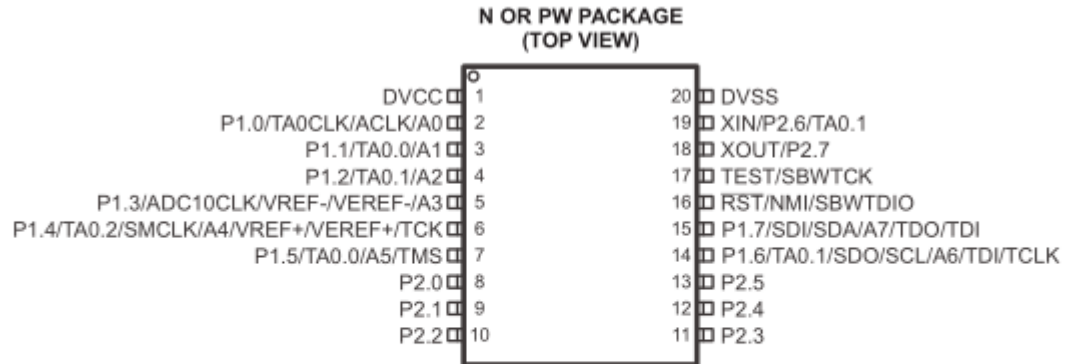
N OR PW PACKAGE
(TOP VIEW)

DVCC 1
P1.0/TA0CLK/ACLK/A0 2
P1.1/TA0.0/A1 3
P1.2/TA0.1/A2 4
P1.3/ADC10CLK/VREF-/VEREF-/A3 5
P1.4/TA0.2/SMCLK/A4/VREF+/VEREF+/TCK 6
P1.5/TA0.0/A5/TMS 7
P2.0 8
P2.1 9
P2.2 10

20 DVSS
19 XIN/P2.6/TA0.1
18 XOUT/P2.7
17 TEST/SBWTCK
16 RST/NMI/SBWTDIO
15 P1.7/SDI/SDA/A7/TDO/TDI
14 P1.6/TA0.1/SDO/SCL/A6/TDI/TCLK
13 P2.5
12 P2.4
11 P2.3